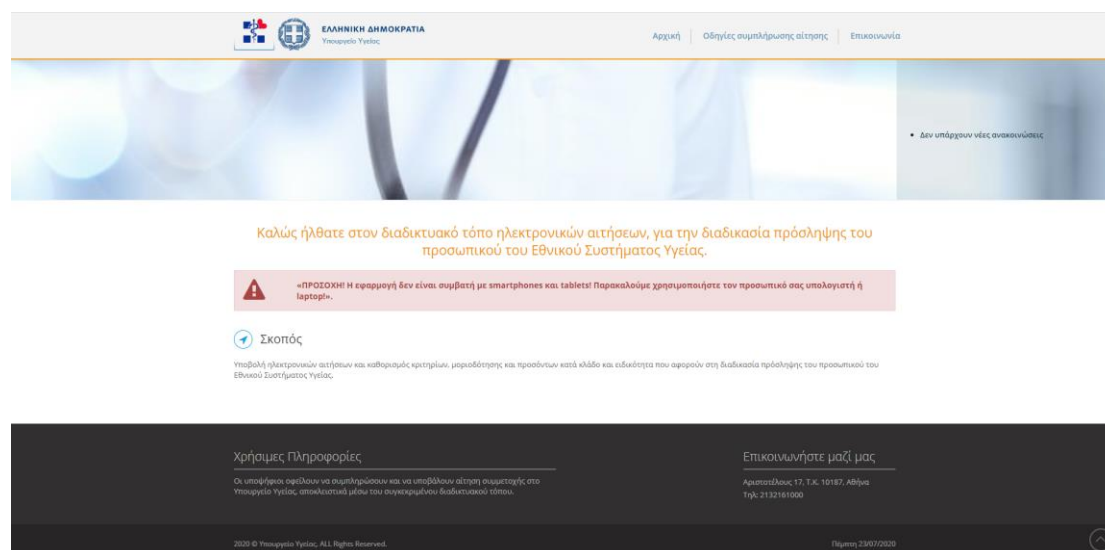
ΕΛΛΗΝΙΚΗ ΔΗΜΟΚΡΑΤΙΑ
Υπουργείο Υγείας

Αρχική | Οδηγίες συμπλήρωσης αίτησης | Επικοινωνία

• Δεν υπάρχουν νέες ανακοινώσεις

Καλώς ήλθατε στον διαδικτυακό τόπο ηλεκτρονικών αιτήσεων, για την διαδικασία πρόσληψης του προσωπικού του Εθνικού Συστήματος Υγείας.

«ΠΡΟΣΟΧΗ! Η εφαρμογή δεν είναι συμβατή με smartphones και tablets! Παρακαλούμε χρησιμοποιήστε τον προσωπικό σας υπολογιστή ή laptop!».

Σκοπός

Υποβολή ηλεκτρονικών αιτήσεων και καθορισμός κριτηρίων, μοριοδότησης και προσόντων κατά κλάδο και ειδικότητα που αφορούν στη διαδικασία πρόσληψης του προσωπικού του Εθνικού Συστήματος Υγείας.

Χρήσιμες Πληροφορίες

Οι υποψήφιοι οφείλουν να συμπληρώσουν και να υποβάλουν αίτηση συμμετοχής στο Υπουργείο Υγείας, αποκλειστικά μέσω του συγκεκριμένου διαδικτυακού τόπου.

Επικοινωνήστε μαζί μας

Αριστοτέλους 17, Τ.Κ. 10187, Αθήνα
Τηλ: 2132161000

2020 © Υπουργείο Υγείας, ALL Rights Reserved.

Πέμπτη 23/07/2020